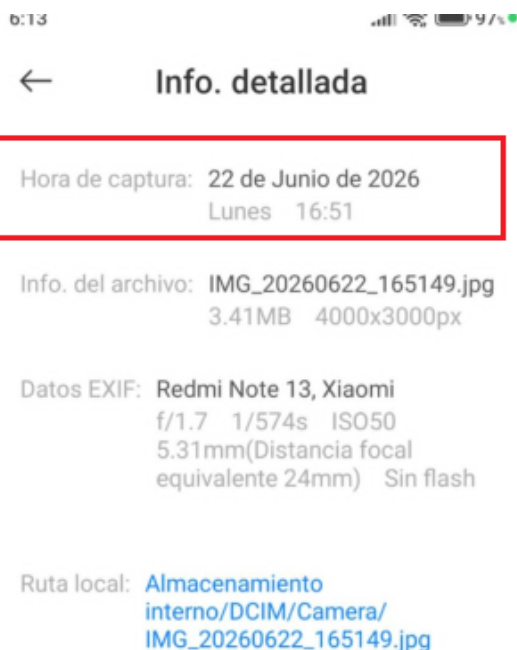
6:13 97%

←

Info. detallada

Hora de captura: 22 de Junio de 2026
Lunes 16:51

Info. del archivo: IMG_20260622_165149.jpg
3.41MB 4000x3000px

Datos EXIF: Redmi Note 13, Xiaomi
f/1.7 1/574s ISO50
5.31mm(Distancia focal equivalente 24mm) Sin flash

Ruta local: Almacenamiento interno/DCIM/Camera/IMG_20260622_165149.jpg